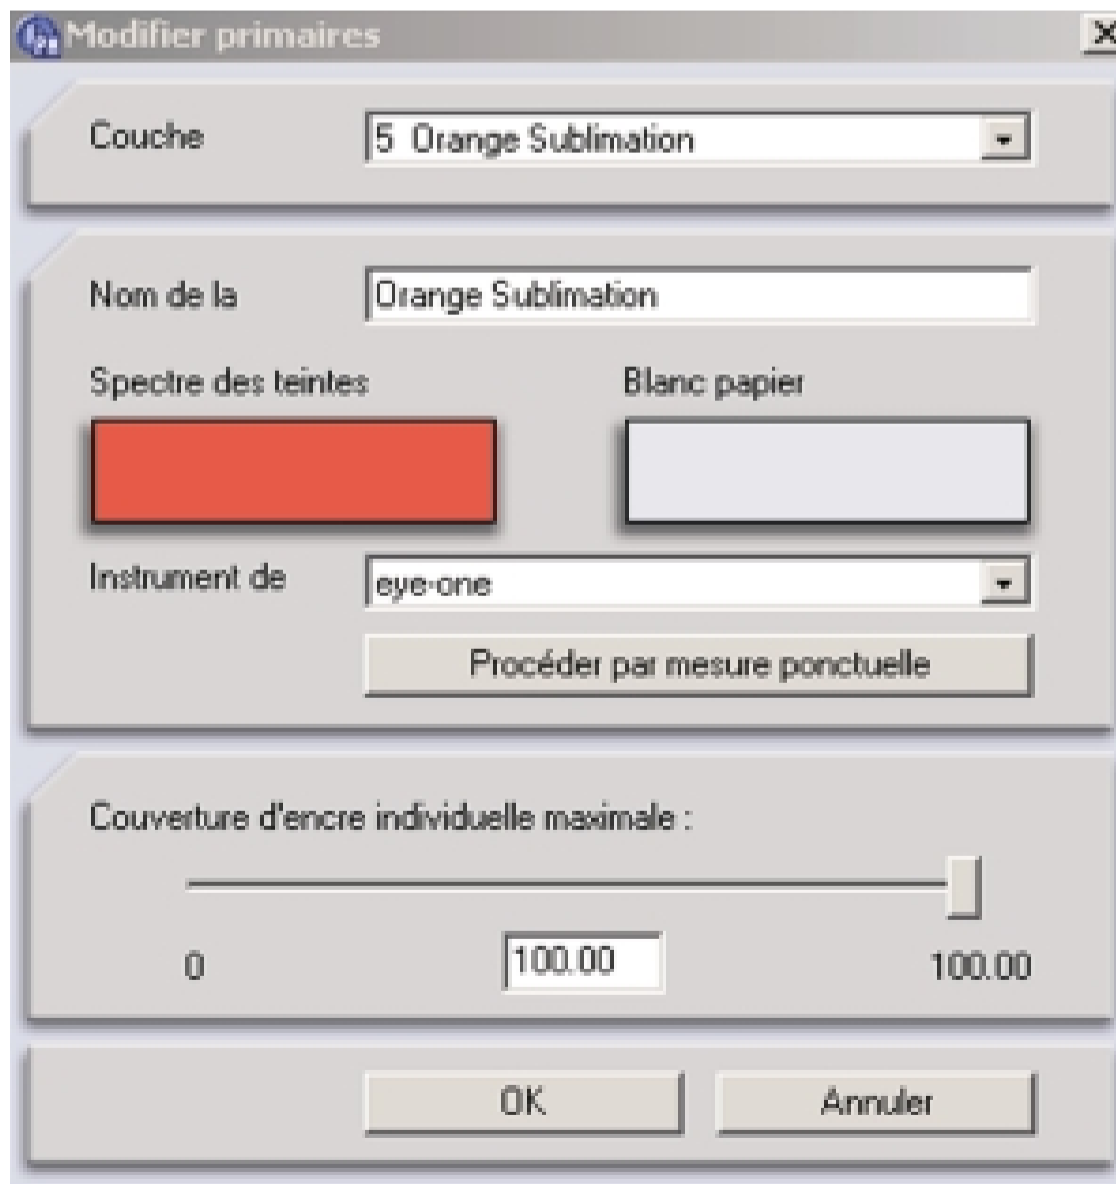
Modifier primaires

Couche
5 Orange Sublimation

Nom de la
Orange Sublimation

Spectre des teintes

Blanc papier

Instrument de
eye-one

Procéder par mesure ponctuelle

Couverture d'encre individuelle maximale :

0
100.00
100.00

OK
Annuler